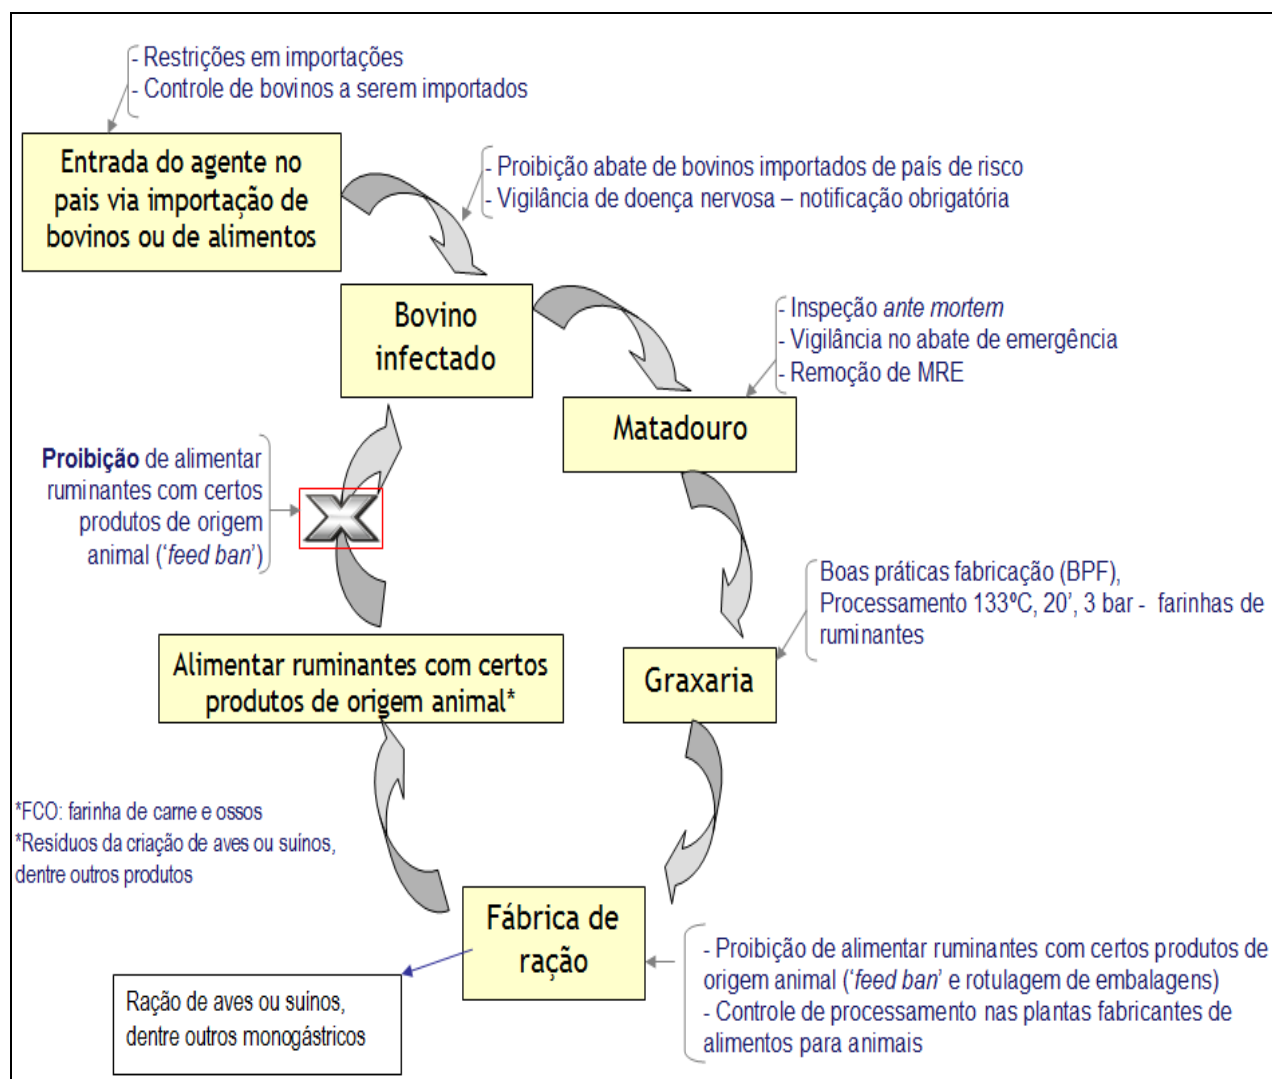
- Restrições em importações
- Controle de bovinos a serem importados

Entrada do agente no país via importação de bovinos ou de alimentos

- Proibição abate de bovinos importados de país de risco
- Vigilância de doença nervosa – notificação obrigatória

Bovino infectado

- Inspeção *ante mortem*
- Vigilância no abate de emergência
- Remoção de MRE

Matadouro

**Proibição** de alimentar ruminantes com certos produtos de origem animal (‘*feed ban*’)

Boas práticas fabricação (BPF), Processamento 133ºC, 20’, 3 bar - farinhas de ruminantes

Alimentar ruminantes com certos produtos de origem animal*

Graxaria

*FCO: farinha de carne e ossos
*Resíduos da criação de aves ou suínos, dentre outros produtos

Fábrica de ração

- Proibição de alimentar ruminantes com certos produtos de origem animal (‘*feed ban*’ e rotulagem de embalagens)
- Controle de processamento nas plantas fabricantes de alimentos para animais

Ração de aves ou suínos, dentre outros monogástricos